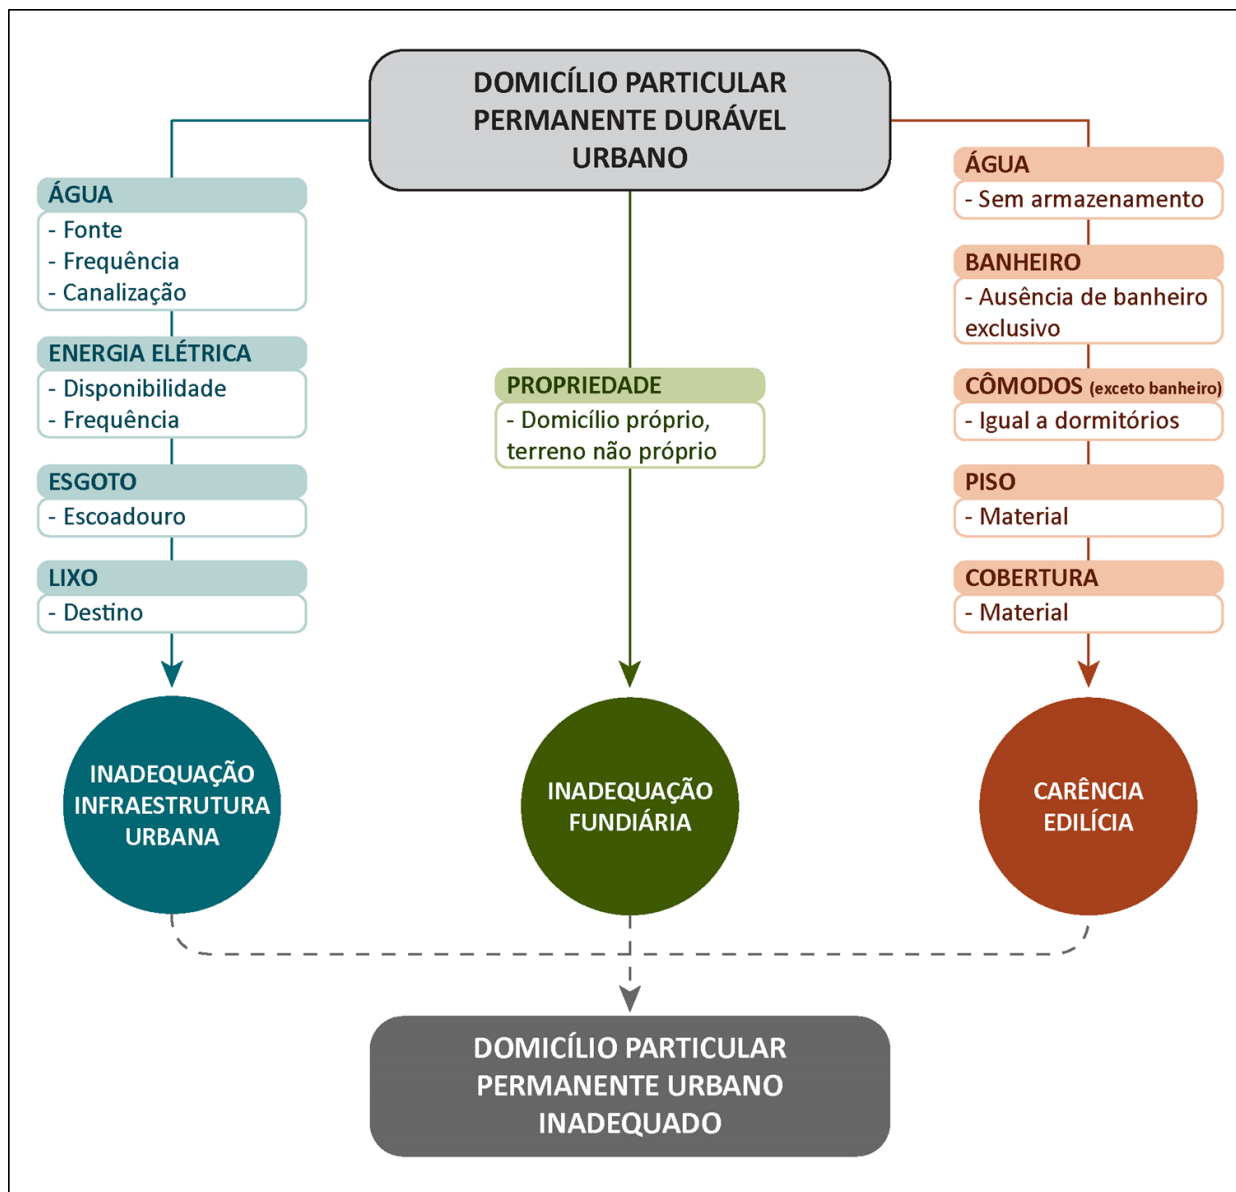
DOMICÍLIO PARTICULAR PERMANENTE DURÁVEL URBANO

ÁGUA
- Fonte
- Frequência
- Canalização

ENERGIA ELÉTRICA
- Disponibilidade
- Frequência

ESGOTO
- Escoadouro

LIXO
- Destino

INADEQUAÇÃO INFRAESTRUTURA URBANA

PROPRIEDADE
- Domicílio próprio, terreno não próprio

INADEQUAÇÃO FUNDIÁRIA

ÁGUA
- Sem armazenamento

BANHEIRO
- Ausência de banheiro exclusivo

CÔMODOS (exceto banheiro)
- Igual a dormitórios

PISO
- Material

COBERTURA
- Material

CARÊNCIA EDILÍCIA

DOMICÍLIO PARTICULAR PERMANENTE URBANO INADEQUADO